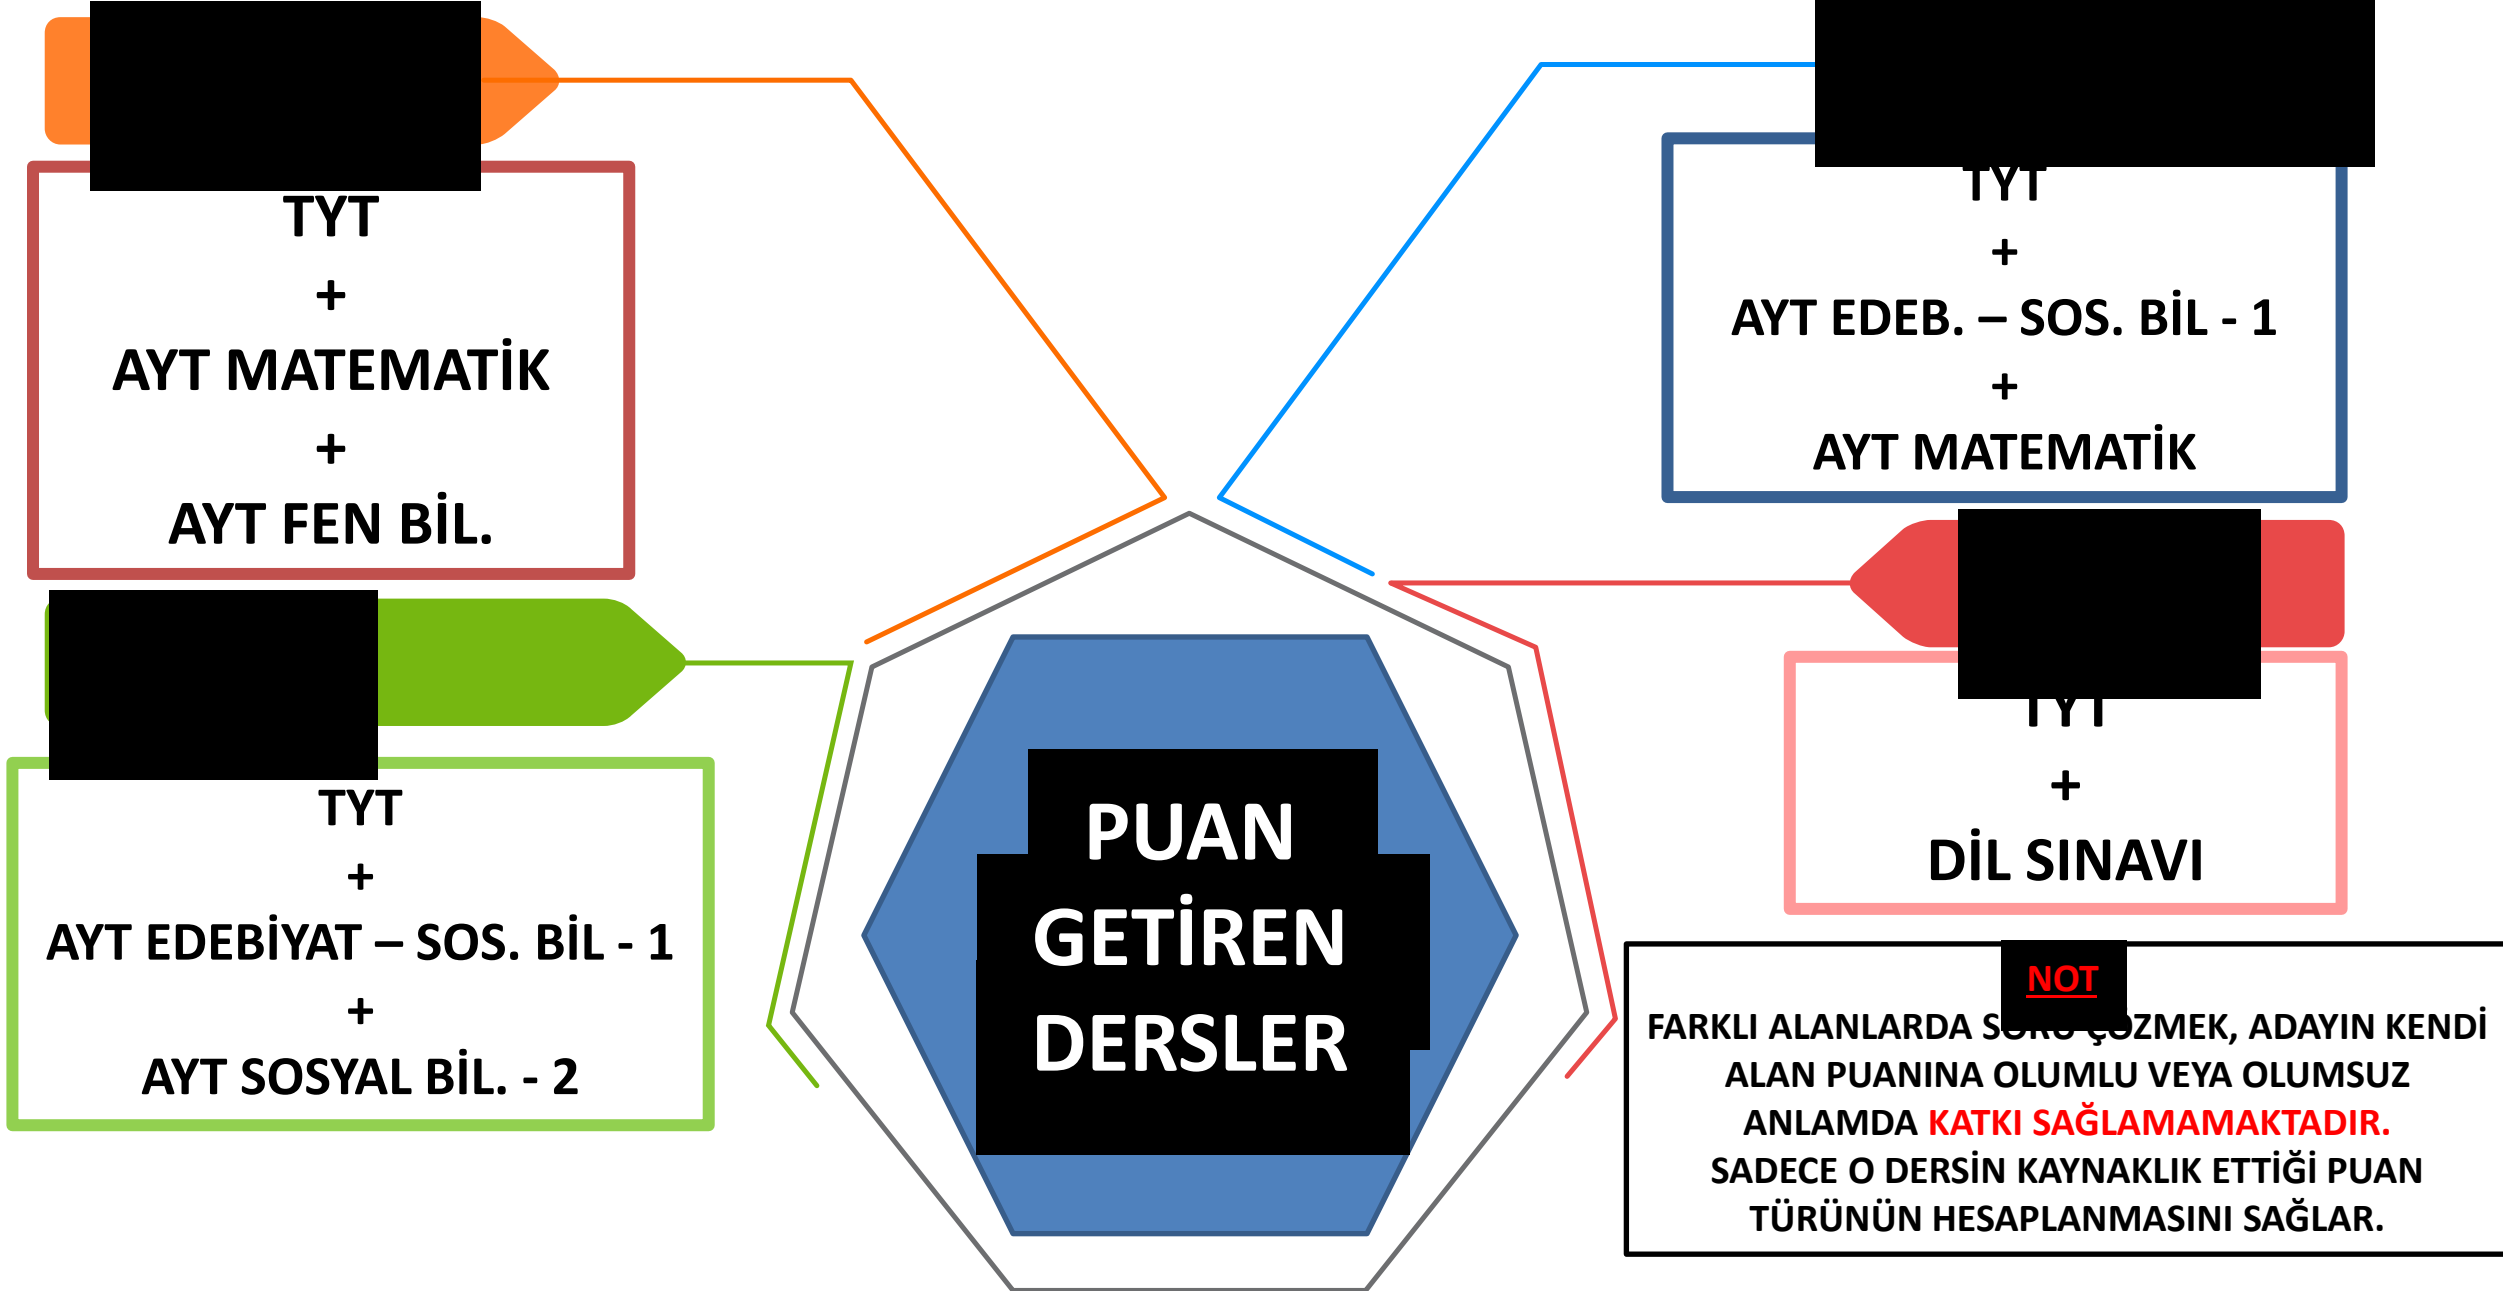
TYT
+
AYT MATEMATİK
+
AYT FEN BİL.

TYT
+
AYT EDEB. – SOS. BİL - 1
+
AYT MATEMATİK

TYT
+
AYT EDEBİYAT – SOS. BİL - 1
+
AYT SOSYAL BİL. - 2

PUAN GETİREN DERSLER

TYT
+
DİL SINAVI

NOT
FARKLI ALANLARDA S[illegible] ÇÖZMEK, ADAYIN KENDİ ALAN PUANINA OLUMLU VEYA OLUMSUZ ANLAMDA KATKI SAĞLAMAMAKTADIR. SADECE O DERSİN KAYNAKLIK ETTİĞİ PUAN TÜRÜNÜN HESAPLANMASINI SAĞLAR.